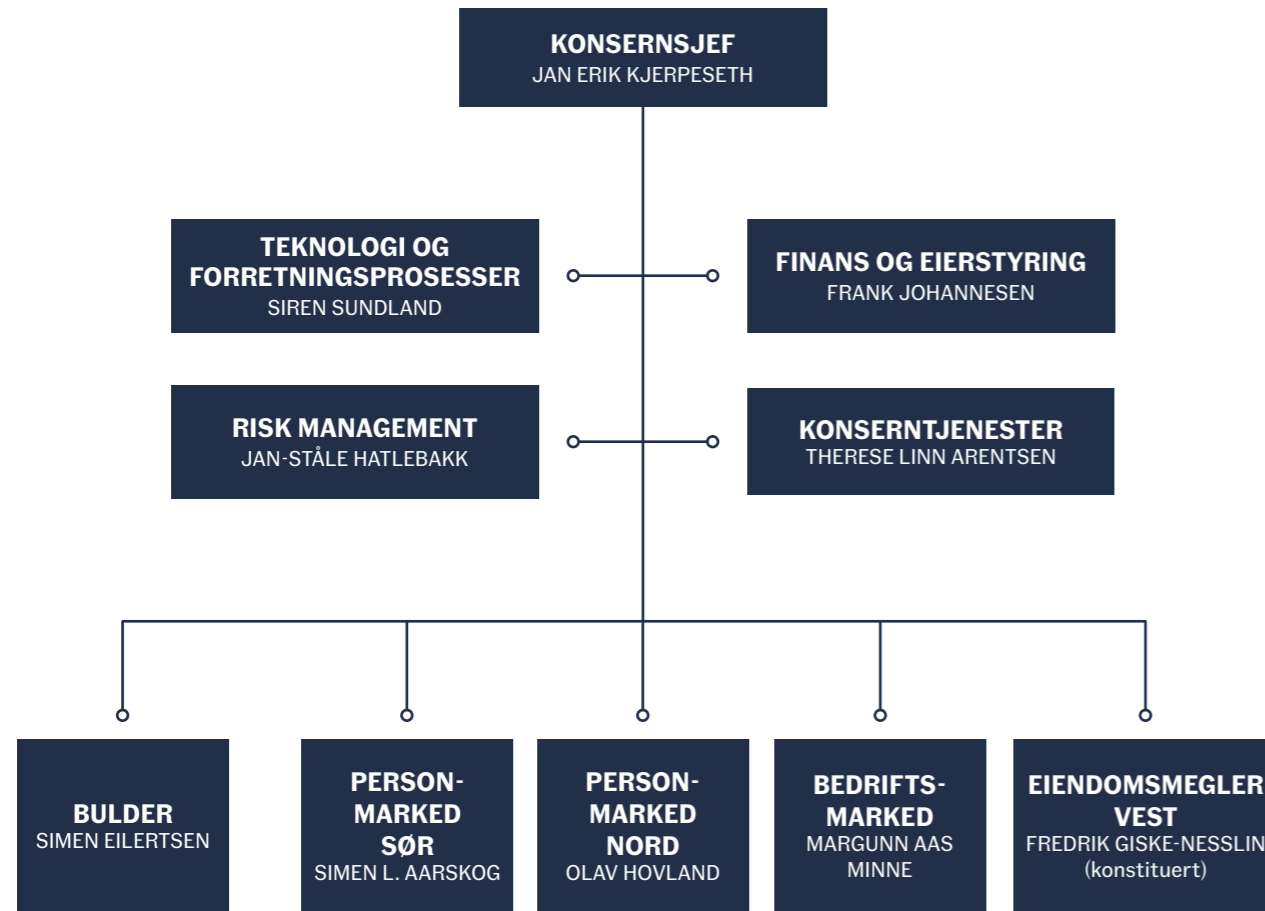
KONSERNSJEF
JAN ERIK KJERPESETH

TEKNOLOGI OG FORRETNINGSPROSESSER
SIREN SUNDLAND

FINANS OG EIERSTYRING
FRANK JOHANNESEN

RISK MANAGEMENT
JAN-STÅLE HATLEBAKK

KONSERNTJENESTER
THERESE LINN ARENTSEN

BULDER
SIMEN EILERTSEN

PERSON-MARKED SØR
SIMEN L. AARSKOG

PERSON-MARKED NORD
OLAV HOVLAND

BEDRIFTS-MARKED
MARGUNN AAS MINNE

EIENDOMSMEGLER VEST
FREDRIK GISKE-NESSLIN
(konstituert)